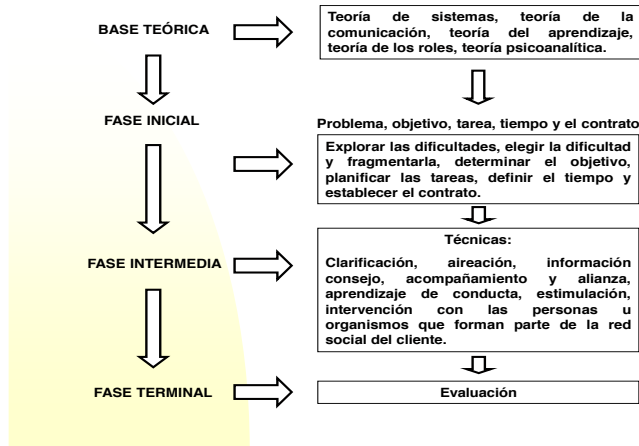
BASE TEÓRICA

Teoría de sistemas, teoría de la comunicación, teoría del aprendizaje, teoría de los roles, teoría psicoanalítica.

FASE INICIAL

Problema, objetivo, tarea, tiempo y el contrato

Explorar las dificultades, elegir la dificultad y fragmentarla, determinar el objetivo, planificar las tareas, definir el tiempo y establecer el contrato.

FASE INTERMEDIA

Técnicas:

Clarificación, aireación, información consejo, acompañamiento y alianza, aprendizaje de conducta, estimulación, intervención con las personas u organismos que forman parte de la red social del cliente.

FASE TERMINAL

Evaluación